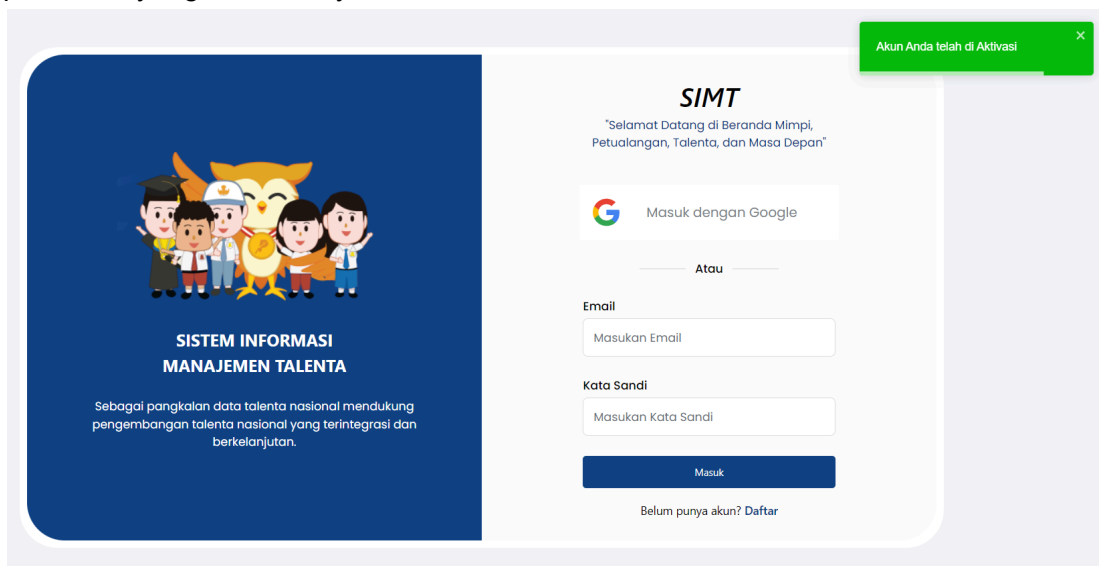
Akun Anda telah di Aktivasi
×

SISTEM INFORMASI
MANAJEMEN TALENTA

Sebagai pangkalan data talenta nasional mendukung pengembangan talenta nasional yang terintegrasi dan berkelanjutan.

SIMT
"Selamat Datang di Beranda Mimpi, Petualangan, Talenta, dan Masa Depan"

Masuk dengan Google

Atau

Email
Masukan Email

Kata Sandi
Masukan Kata Sandi

Masuk

Belum punya akun? Daftar